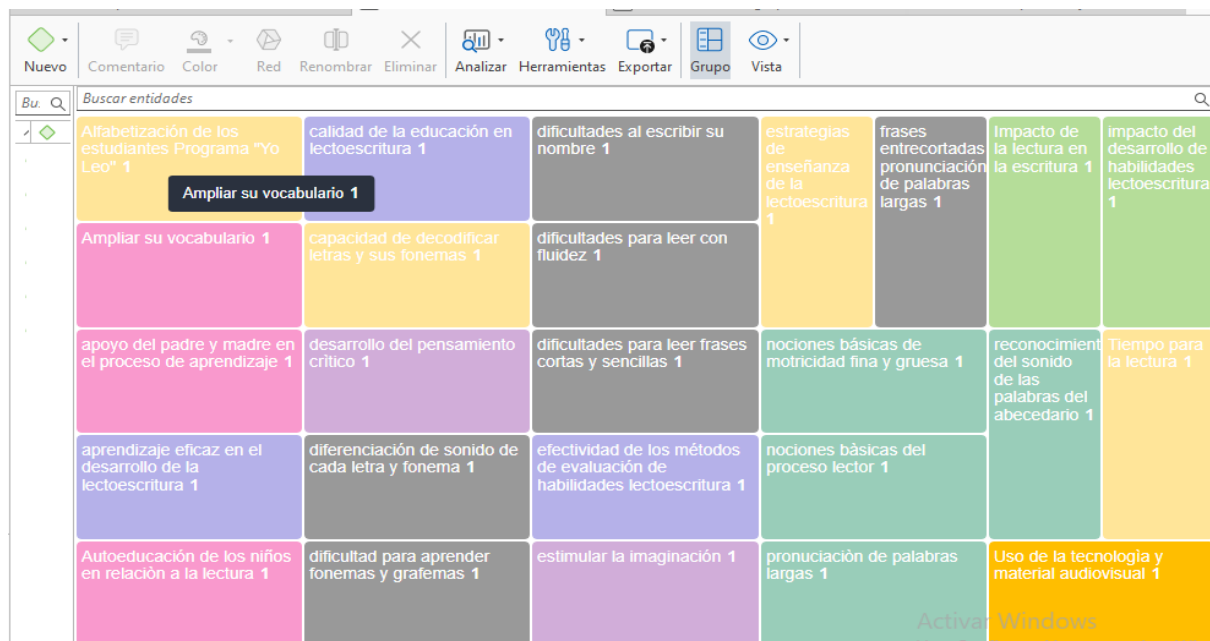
Nuevo Comentario Color Red Renombrar Eliminar Analizar Herramientas Exportar Grupo Vista

Bu.

Buscar entidades

Alfabetización de los estudiantes Programa "Yo Leo" 1

Ampliar su vocabulario 1

calidad de la educación en lectoescritura 1

dificultades al escribir su nombre 1

estrategias de enseñanza de la lectoescritura 1

frases entrecortadas pronunciación de palabras largas 1

Impacto de la lectura en la escritura 1

impacto del desarrollo de habilidades lectoescritura 1

Ampliar su vocabulario 1

capacidad de decodificar letras y sus fonemas 1

dificultades para leer con fluidez 1

apoyo del padre y madre en el proceso de aprendizaje 1

desarrollo del pensamiento crítico 1

dificultades para leer frases cortas y sencillas 1

nociones básicas de motricidad fina y gruesa 1

reconocimient del sonido de las palabras del abecedario 1

Tiempo para la lectura 1

aprendizaje eficaz en el desarrollo de la lectoescritura 1

diferenciación de sonido de cada letra y fonema 1

efectividad de los métodos de evaluación de habilidades lectoescritura 1

nociones básicas del proceso lector 1

Autoeducación de los niños en relación a la lectura 1

dificultad para aprender fonemas y grafemas 1

estimular la imaginación 1

pronuciación de palabras largas 1

Uso de la tecnología y material audiovisual 1

Activar Windows